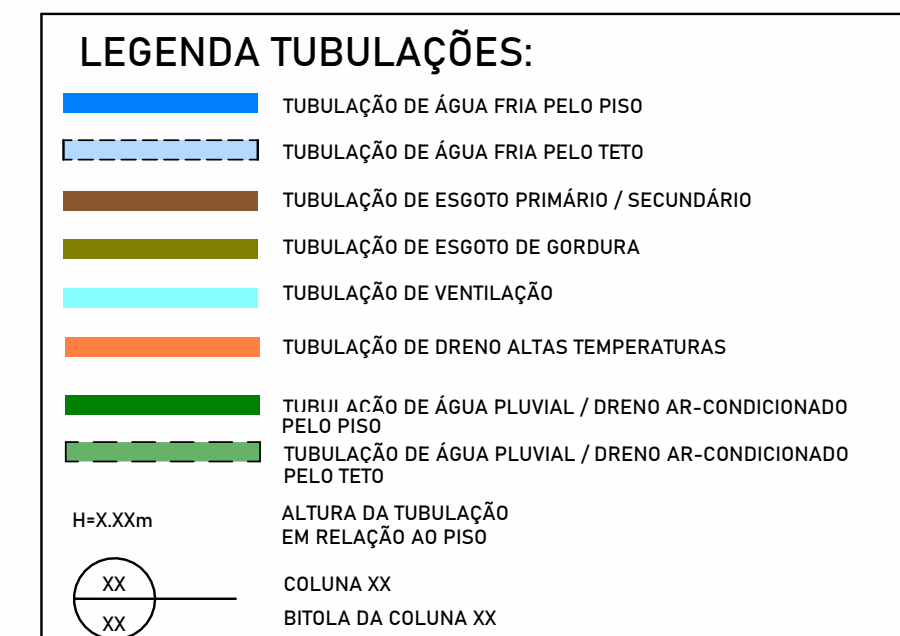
LEGENDA TUBULAÇÕES:

TUBULAÇÃO DE ÁGUA FRIA PELO PISO

TUBULAÇÃO DE ÁGUA FRIA PELO TETO

TUBULAÇÃO DE ESGOTO PRIMÁRIO / SECUNDÁRIO

TUBULAÇÃO DE ESGOTO DE GORDURA

TUBULAÇÃO DE VENTILAÇÃO

TUBULAÇÃO DE DRENO ALTAS TEMPERATURAS

TUBULAÇÃO DE ÁGUA PLUVIAL / DRENO AR-CONDICIONADO PELO PISO

TUBULAÇÃO DE ÁGUA PLUVIAL / DRENO AR-CONDICIONADO PELO TETO

H=X.XXm

ALTURA DA TUBULAÇÃO EM RELAÇÃO AO PISO

XX

XX

COLUNA XX

BITOLA DA COLUNA XX